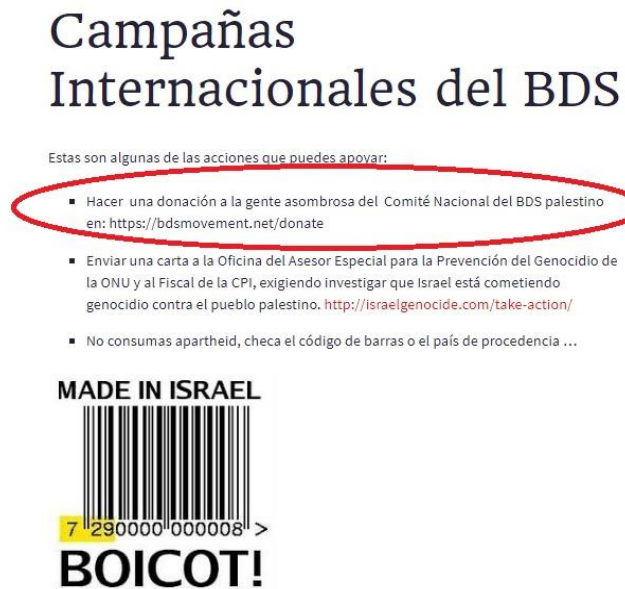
Campañas Internacionales del BDS

Estas son algunas de las acciones que puedes apoyar:

- Hacer una donación a la gente asombrosa del Comité Nacional del BDS palestino en: https://bdsmovement.net/donate
- Enviar una carta a la Oficina del Asesor Especial para la Prevención del Genocidio de la ONU y al Fiscal de la CPI, exigiendo investigar que Israel está cometiendo genocidio contra el pueblo palestino. http://israelgenocide.com/take-action/
- No consumas apartheid, checa el código de barras o el país de procedencia …

MADE IN ISRAEL

7 290000 000008 >

BOICOT!